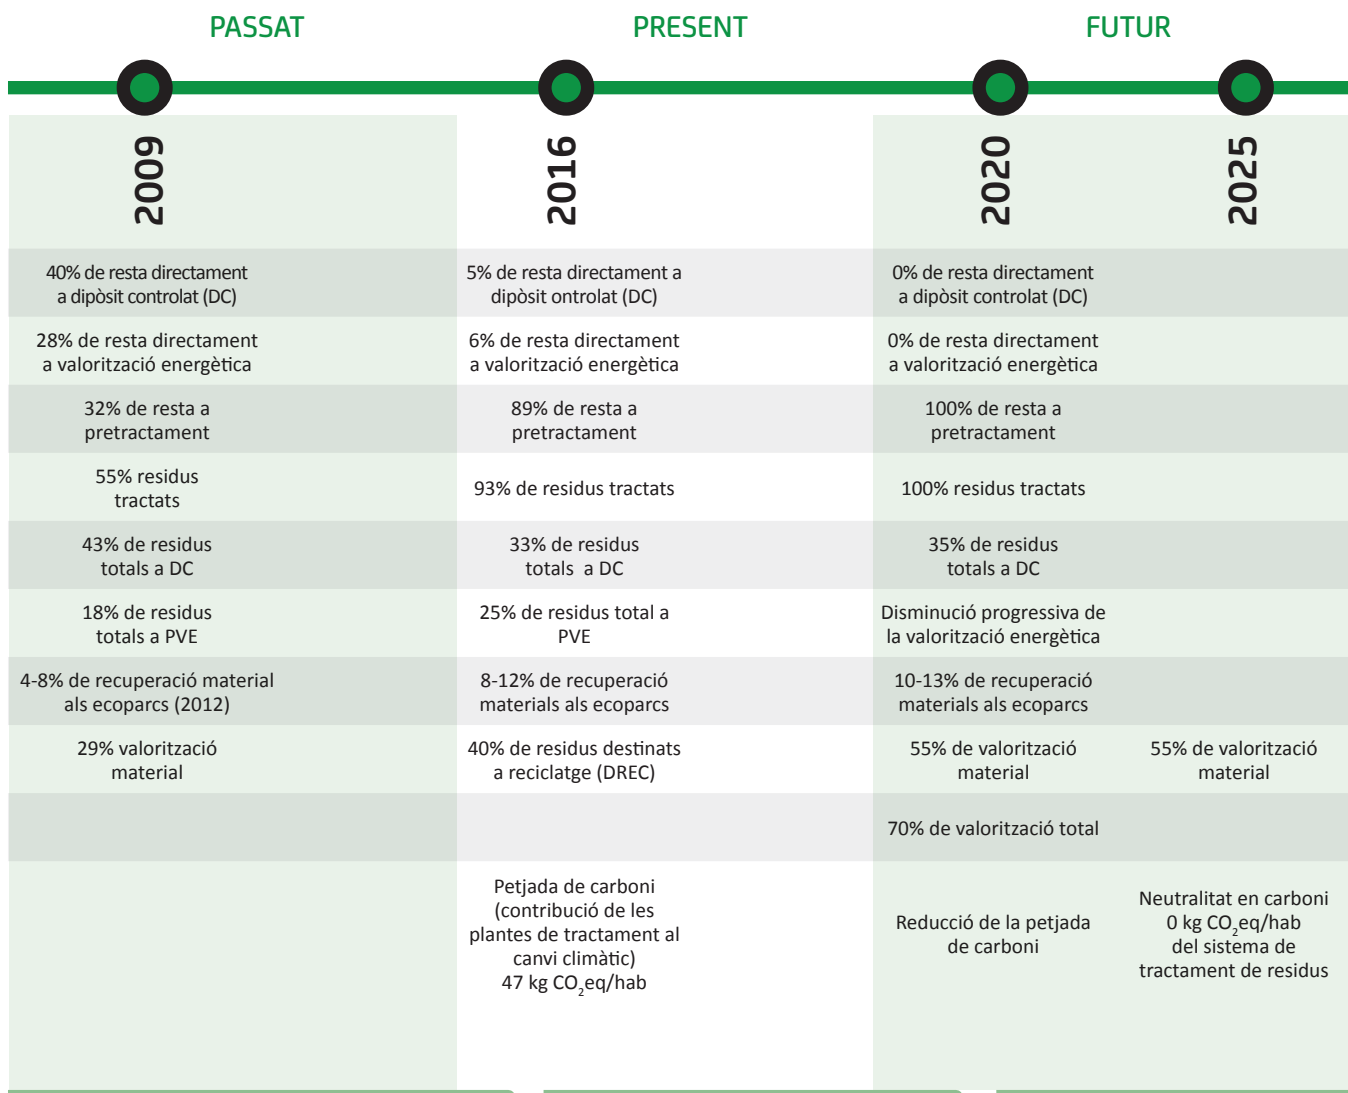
PASSAT PRESENT FUTUR

| 2009 | 2016 | 2020 | 2025 |
|---|---|---|---|
| 40% de resta directament a dipòsit controlat (DC) | 5% de resta directament a dipòsit ontrolat (DC) | 0% de resta directament a dipòsit controlat (DC) | |
| 28% de resta directament a valorització energètica | 6% de resta directament a valorització energètica | 0% de resta directament a valorització energètica | |
| 32% de resta a pretractament | 89% de resta a pretractament | 100% de resta a pretractament | |
| 55% residus tractats | 93% de residus tractats | 100% residus tractats | |
| 43% de residus totals a DC | 33% de residus totals a DC | 35% de residus totals a DC | |
| 18% de residus totals a PVE | 25% de residus total a PVE | Disminució progressiva de la valorització energètica | |
| 4-8% de recuperació material als ecoparcs (2012) | 8-12% de recuperació materials als ecoparcs | 10-13% de recuperació materials als ecoparcs | |
| 29% valorització material | 40% de residus destinats a reciclatge (DREC) | 55% de valorització material | 55% de valorització material |
| | | 70% de valorització total | |
| | Petjada de carboni (contribució de les plantes de tractament al canvi climàtic) 47 kg $CO_2$eq/hab | Reducció de la petjada de carboni | Neutralitat en carboni 0 kg $CO_2$eq/hab del sistema de tractament de residus |